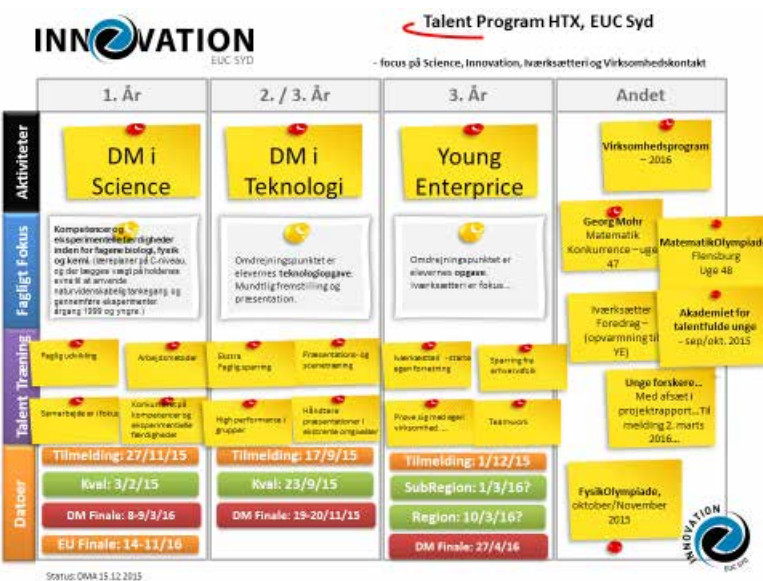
INNOVATION
EUC SYD

Talent Program HTX, EUC Syd

- focus på Science, Innovation, Iværksætteri og Virksomhedskontakt

| | 1. År | 2. / 3. År | 3. År | Andet |
|---|---|---|---|---|
| Aktiviteter | DM i Science | DM i Teknologi | Young Enterprice | Virksomhedsprogram – 2016 |
| Fagligt Fokus | Kompetencer og eksperimentelle færdigheder inden for fagene biologi, fysik og kemi. (øreplaner på C-niveau, og der lægges vægt på holdenes evne til at anvende naturvidenskabelig tænkegang, og gennemføre eksperimenter. årgang 1999 og yngre.) | Omdrejningspunktet er elevernes teknologiopgave. Mundtlig fremstilling og præsentation. | Omdrejningspunktet er elevernes opgave. Iværksætteri er fokus... | Georg Mohr Matematik Konkurrence – uge 47; MatematikOlympiade Flensburg Uge 48 |
| Talent Træning | Faglig udvikling; Arbejdsmetoder; Samarbejde er i fokus; Konkurrence på kompetencer og eksperimentelle færdigheder | Ekstra Faglig sparring; Præsentations- og scenetræning; High performance i grupper; Håndtere præsentationer i ekstreme omgivelser | Iværksættel - starte egen forretning; Sparring fra erhvervsliv; Prøve sig med egen virksomhed...; Teamwork | Iværksætter Foredrag – (opvarmning til YE); Akademiet for talentfulde unge – sep/okt. 2015; Unge forskere... Med afsæt i projektrapport... Til melding 2. marts 2016... |
| Datoer | Tilmelding: 27/11/15; Kval: 3/2/15; DM Finale: 8-9/3/16; EU Finale: 14-11/16 | Tilmelding: 17/9/15; Kval: 23/9/15; DM Finale: 19-20/11/15 | Tilmelding: 1/12/15; SubRegion: 1/3/16?; Region: 10/3/16?; DM Finale: 27/4/16 | FysikOlympiade, oktober/November 2015 |

INNOVATION
EUC SYD

Status: DMA 15.12.2015